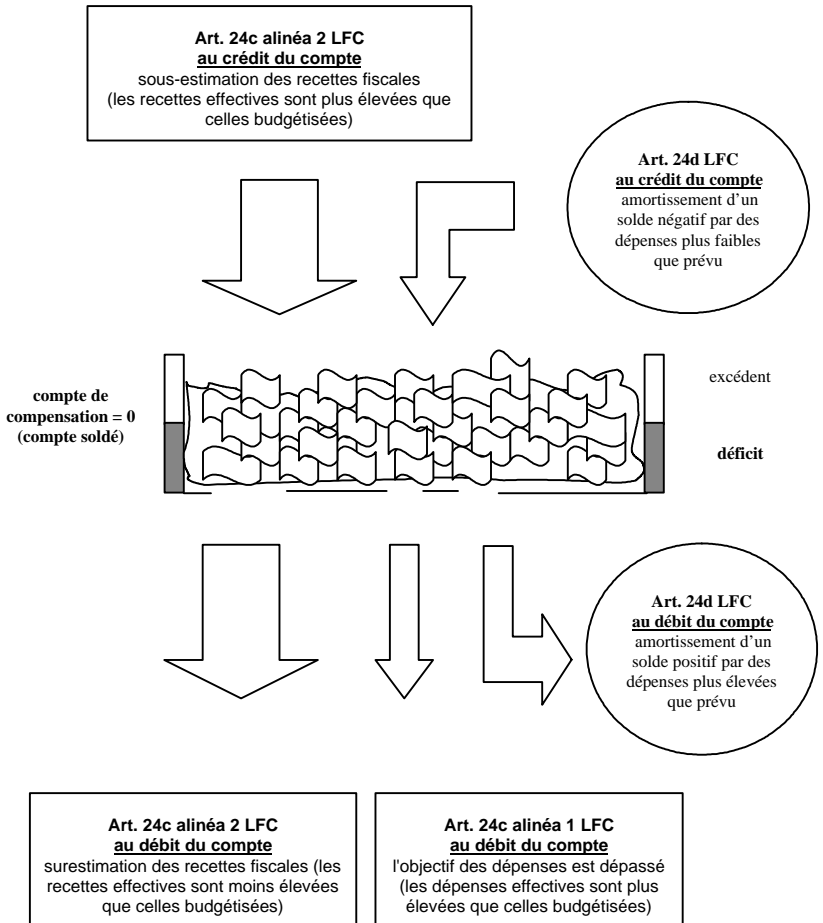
**Art. 24c alinéa 2 LFC**
**au crédit du compte**
sous-estimation des recettes fiscales (les recettes effectives sont plus élevées que celles budgétisées)

**Art. 24d LFC**
**au crédit du compte**
amortissement d'un solde négatif par des dépenses plus faibles que prévu

**compte de compensation = 0 (compte soldé)**

excédent

**déficit**

**Art. 24d LFC**
**au débit du compte**
amortissement d'un solde positif par des dépenses plus élevées que prévu

**Art. 24c alinéa 2 LFC**
**au débit du compte**
surestimation des recettes fiscales (les recettes effectives sont moins élevées que celles budgétisées)

**Art. 24c alinéa 1 LFC**
**au débit du compte**
l'objectif des dépenses est dépassé (les dépenses effectives sont plus élevées que celles budgétisées)